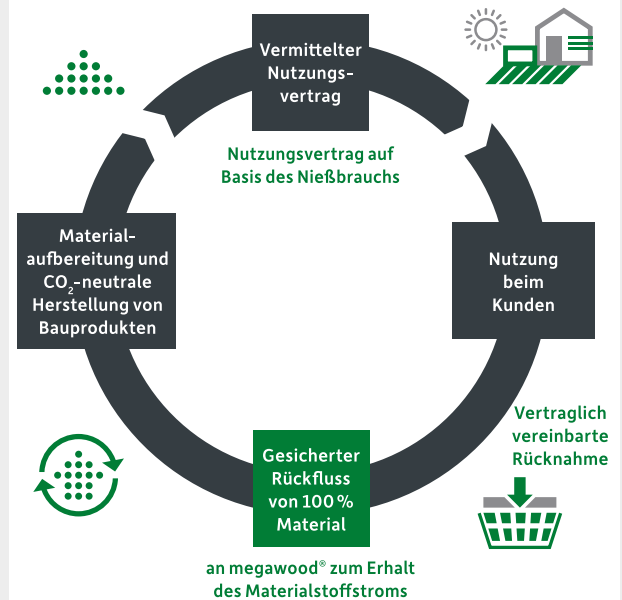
Vermittelter Nutzungsvertrag

Nutzungsvertrag auf Basis des Nießbrauchs

Materialaufbereitung und $CO_2$-neutrale Herstellung von Bauprodukten

Nutzung beim Kunden

Vertraglich vereinbarte Rücknahme

Gesicherter Rückfluss von 100 % Material

an megawood® zum Erhalt des Materialstoffstroms